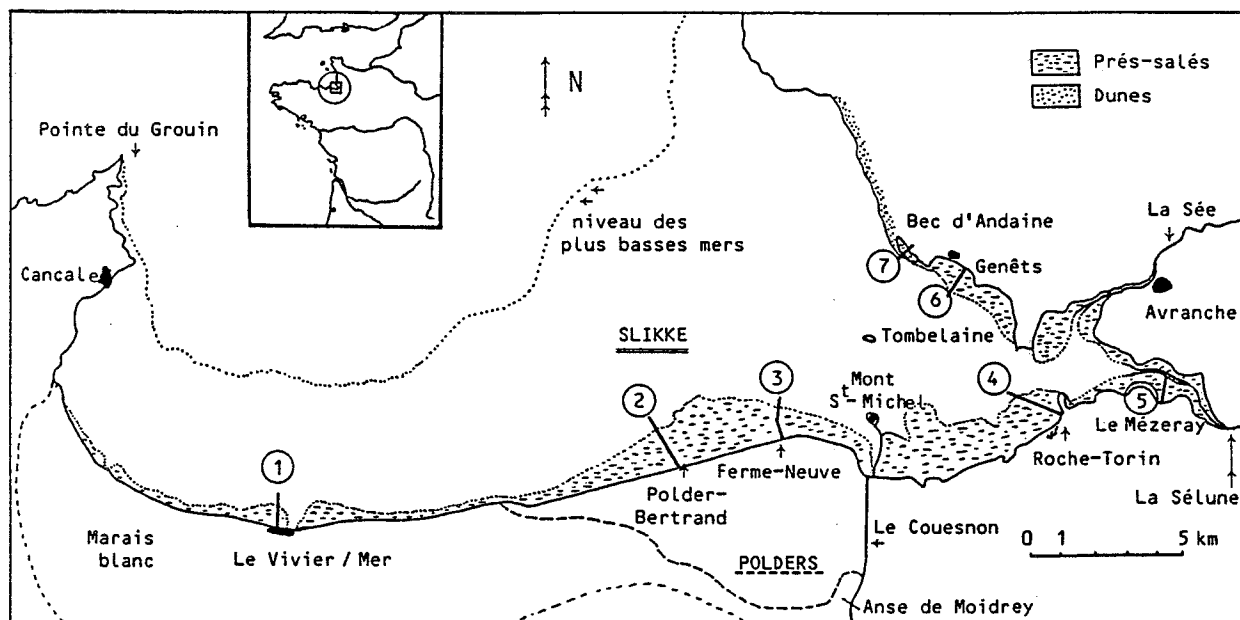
N

Prés-salés
Dunes

Pointe du Grouin

niveau des plus basses mers

Bec d'Andaine

La Sée

7

Genêts

6

Cancale

Avranche

Tombelaine

SLIKKE

Mont St Michel

4

3

2

5

Le Mézeray

Roche-Torin

Ferme-Neuve

1

Polder-Bertrand

La Sélune

Marais blanc

Le Vivier / Mer

Le Couesnon

0 1 5 km

POLDERS

Anse de Moidrey